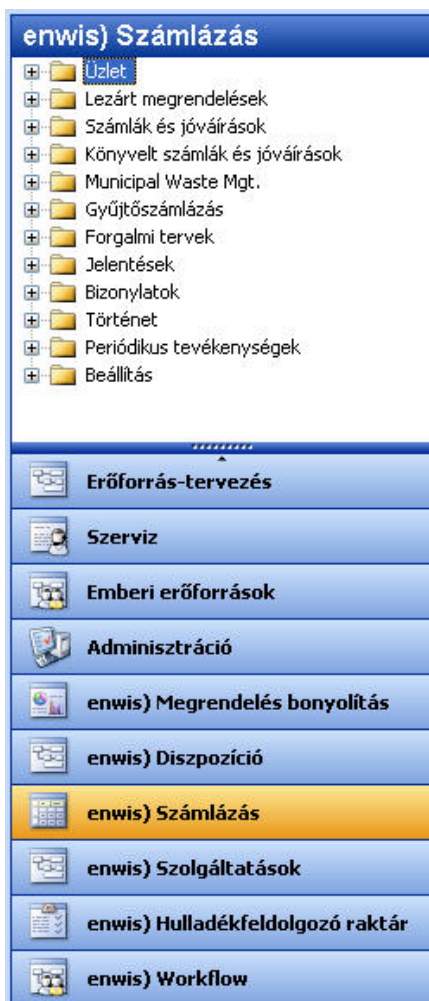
enwis) Számlázás

Üzlet
Lezárt megrendelések
Számlák és jóváírások
Könyvelt számlák és jóváírások
Municipal Waste Mgt.
Gyűjtőszámlázás
Forgalmi tervek
Jelentések
Bizonylatok
Történet
Periódikus tevékenységek
Beállítás

Erőforrás-tervezés
Szerviz
Emberi erőforrások
Adminisztráció
enwis) Megrendelés bonyolítás
enwis) Diszpozíció
enwis) Számlázás
enwis) Szolgáltatások
enwis) Hulladékfeldolgozó raktár
enwis) Workflow